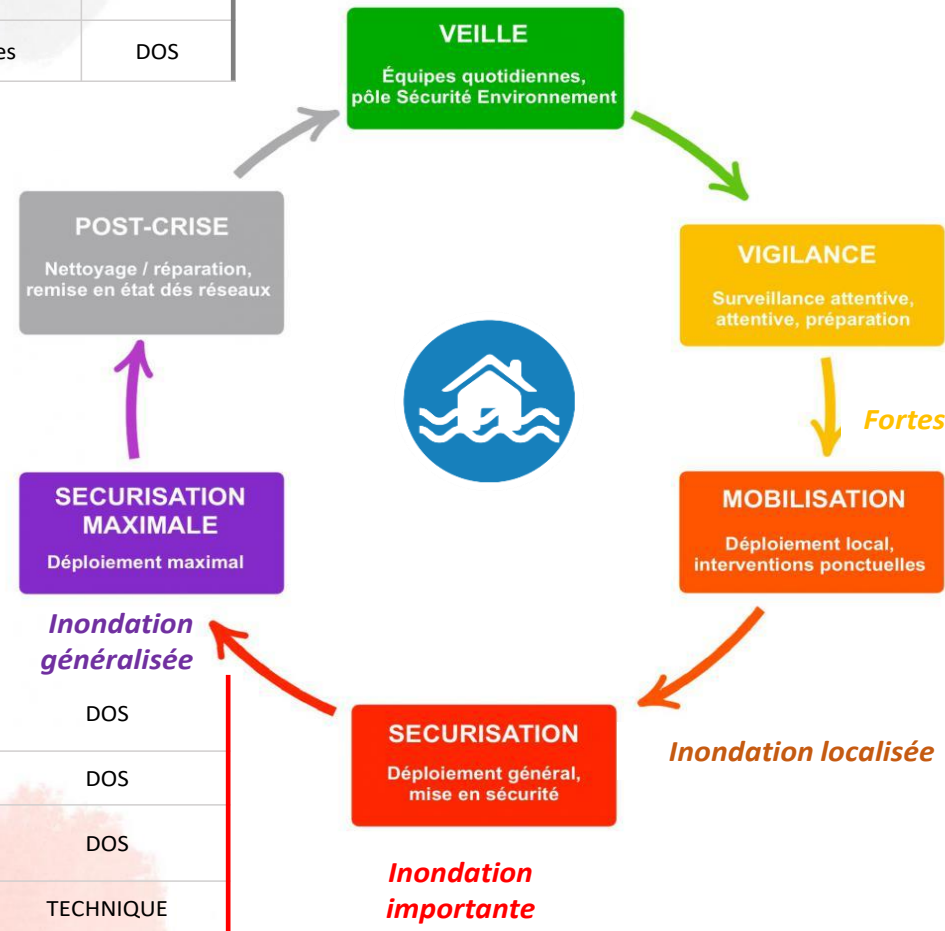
es | DOS

VEILLE
Équipes quotidiennes, pôle Sécurité Environnement

VIGILANCE
Surveillance attentive, attentive, préparation

Fortes

MOBILISATION
Déploiement local, interventions ponctuelles

Inondation localisée

SECURISATION
Déploiement général, mise en sécurité

Inondation importante

SECURISATION MAXIMALE
Déploiement maximal

Inondation généralisée

POST-CRISE
Nettoyage / réparation, remise en état dés réseaux

DOS
DOS
DOS
TECHNIQUE